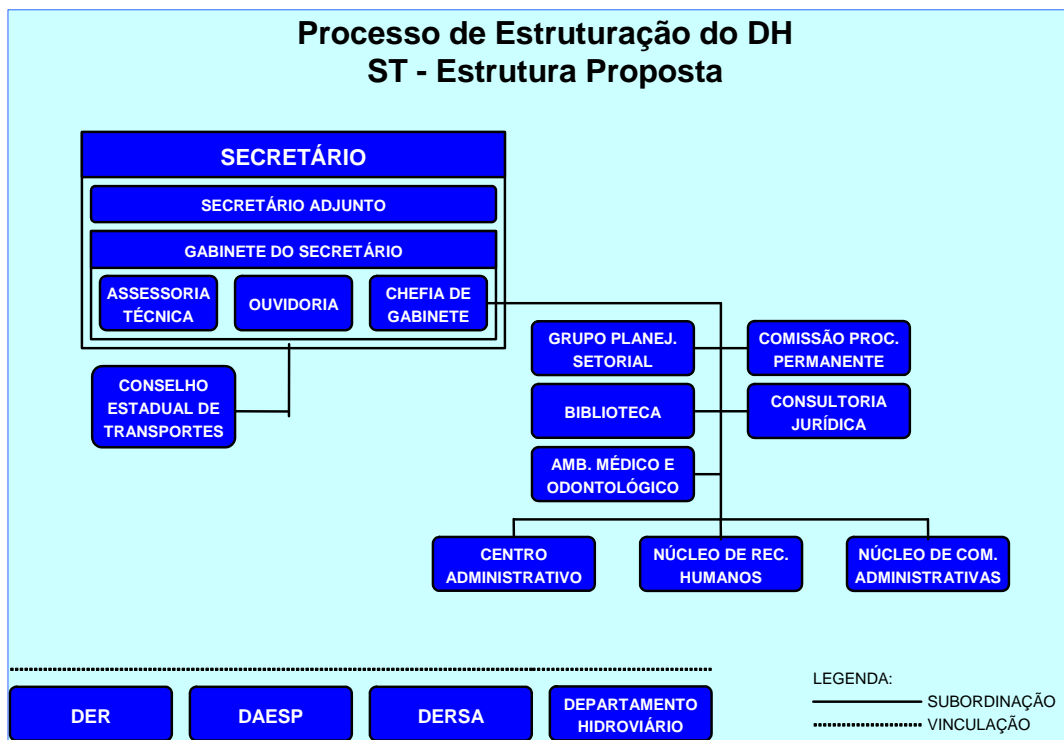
Processo de Estruturação do DH
ST - Estrutura Proposta

SECRETÁRIO

SECRETÁRIO ADJUNTO

GABINETE DO SECRETÁRIO

ASSESSORIA TÉCNICA

OUVIDORIA

CHEFIA DE GABINETE

CONSELHO ESTADUAL DE TRANSPORTES

GRUPO PLANEJ. SETORIAL

COMISSÃO PROC. PERMANENTE

BIBLIOTECA

CONSULTORIA JURÍDICA

AMB. MÉDICO E ODONTOLÓGICO

CENTRO ADMINISTRATIVO

NÚCLEO DE REC. HUMANOS

NÚCLEO DE COM. ADMINISTRATIVAS

DER

DAESP

DERSA

DEPARTAMENTO HIDROVIÁRIO

LEGENDA:
SUBORDINAÇÃO
VINCULAÇÃO